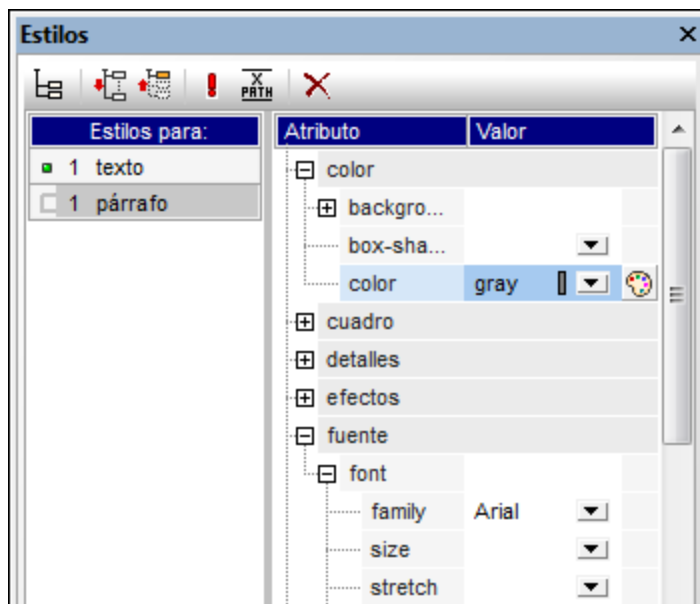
Estilos

X PATH

| Estilos para: |
|---|
| 1 texto |
| 1 párrafo |

| Atributo | Valor |
|---|---|
| color | |
| backgro... | |
| box-sha... | |
| color | gray |
| cuadro | |
| detalles | |
| efectos | |
| fuente | |
| font | |
| family | Arial |
| size | |
| stretch | |